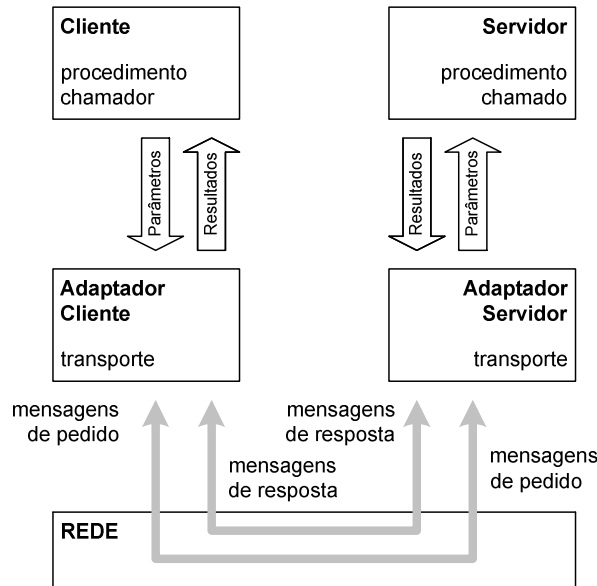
Cliente

procedimento chamador

Servidor

procedimento chamado

Parâmetros

Resultados

Resultados

Parâmetros

Adaptador Cliente

transporte

Adaptador Servidor

transporte

mensagens de pedido

mensagens de resposta

mensagens de resposta

mensagens de pedido

REDE